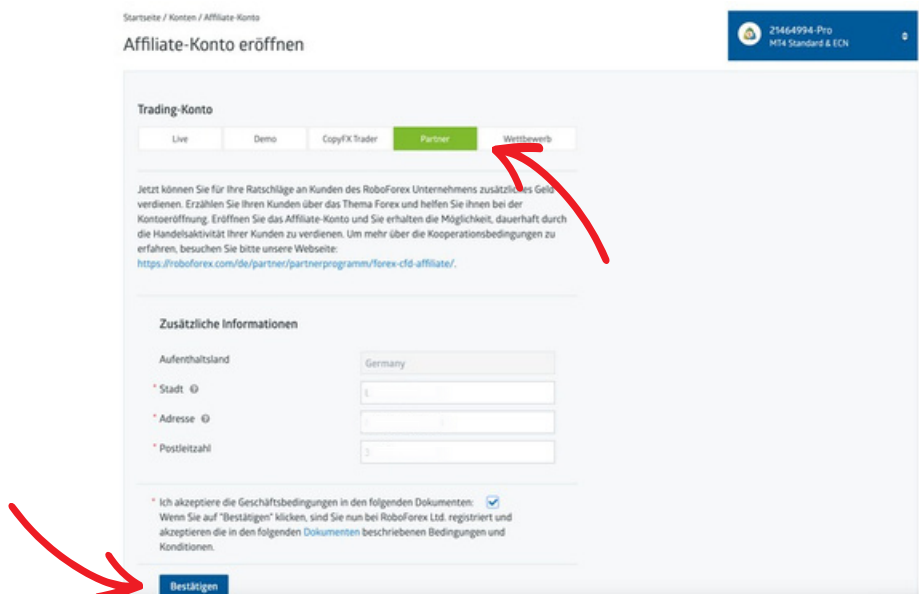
Startseite / Konten / Affiliate-Konto

Affiliate-Konto eröffnen

21464994-Pro
MT4 Standard & ECN

Trading-Konto

Live | Demo | CopyFX Trader | Partner | Wettbewerb

Jetzt können Sie für Ihre Ratschläge an Kunden des RoboForex Unternehmens zusätzliches Geld verdienen. Erzählen Sie Ihren Kunden über das Thema Forex und helfen Sie ihnen bei der Kontoeröffnung. Eröffnen Sie das Affiliate-Konto und Sie erhalten die Möglichkeit, dauerhaft durch die Handelsaktivität Ihrer Kunden zu verdienen. Um mehr über die Kooperationsbedingungen zu erfahren, besuchen Sie bitte unsere Webseite: https://roboforex.com/de/partner/partnerprogramm/forex-cfd-affiliate/.

Zusätzliche Informationen

Aufenthaltsland Germany

* Stadt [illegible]

* Adresse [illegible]

* Postleitzahl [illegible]

* Ich akzeptiere die Geschäftsbedingungen in den folgenden Dokumenten:
Wenn Sie auf "Bestätigen" klicken, sind Sie nun bei RoboForex Ltd. registriert und akzeptieren die in den folgenden Dokumenten beschriebenen Bedingungen und Konditionen.

Bestätigen